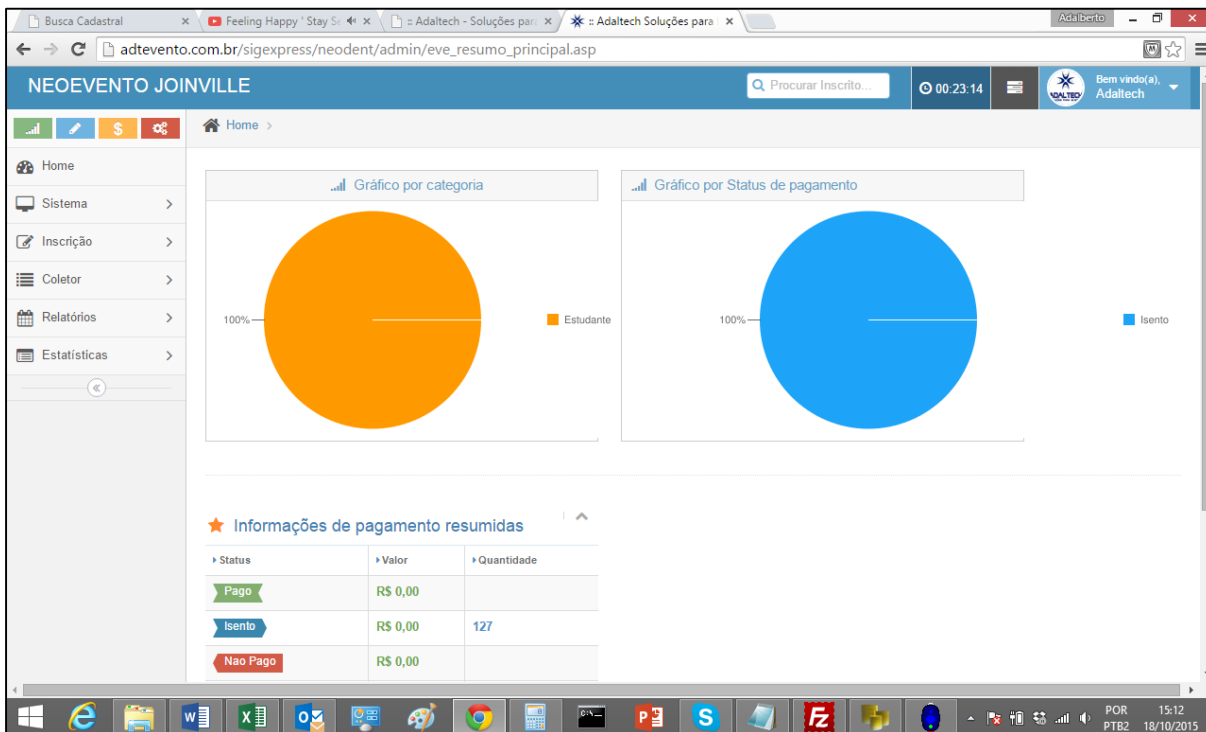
Busca Cadastral
Feeling Happy ' Stay S
:: Adaltech - Soluções para
:: Adaltech Soluções para
Adalberto
adtevento.com.br/sigexpress/neodent/admin/eve_resumo_principal.asp

NEOEVENTO JOINVILLE
Procurar Inscrito...
00:23:14
Bem vindo(a), Adaltech

Home
Sistema
Inscrição
Coletor
Relatórios
Estatísticas

Home >

Gráfico por categoria
100%
Estudante

Gráfico por Status de pagamento
100%
Isento

Informações de pagamento resumidas

| Status | Valor | Quantidade |
|---|---|---|
| Pago | R$ 0,00 | |
| Isento | R$ 0,00 | 127 |
| Nao Pago | R$ 0,00 | |

POR PTB2 15:12 18/10/2015